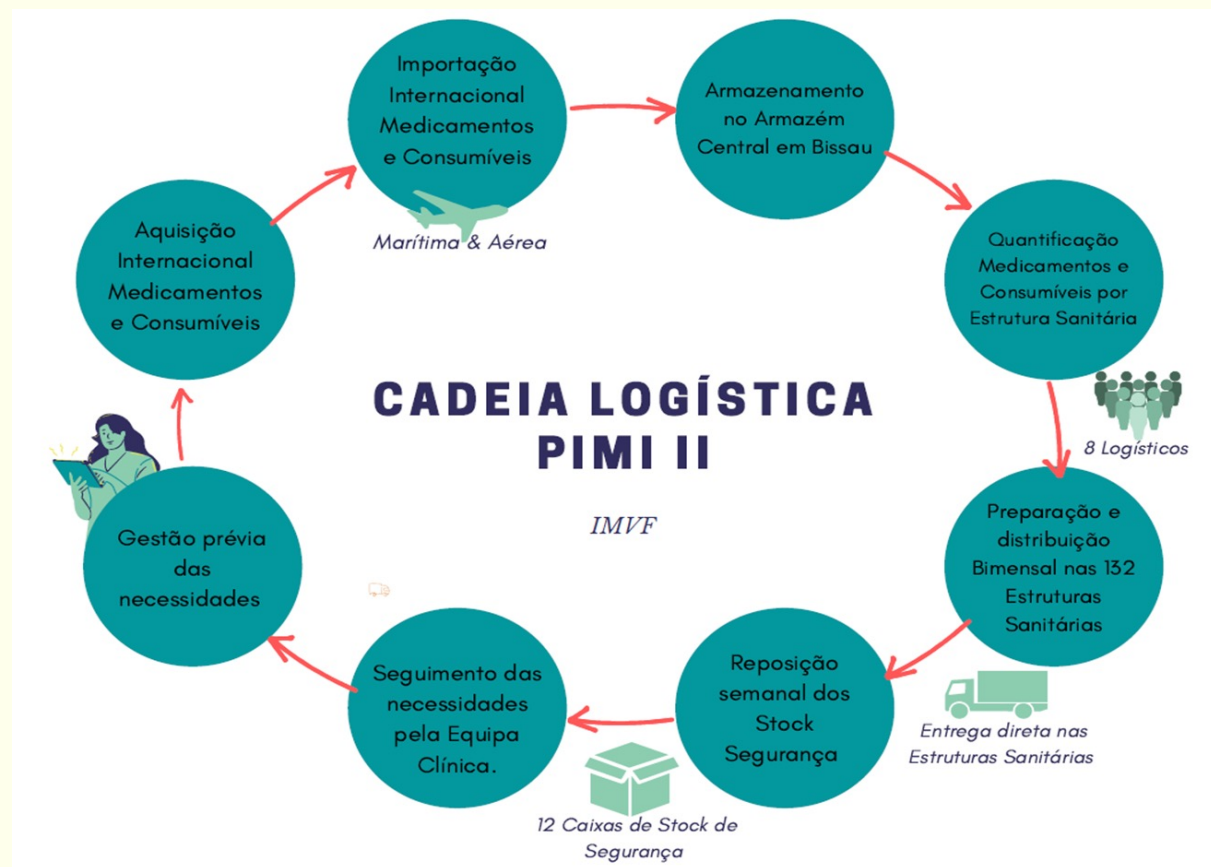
Importação Internacional Medicamentos e Consumíveis

Marítima & Aérea

Armazenamento no Armazém Central em Bissau

Quantificação Medicamentos e Consumíveis por Estrutura Sanitária

8 Logísticos

Preparação e distribuição Bimensal nas 132 Estruturas Sanitárias

Entrega direta nas Estruturas Sanitárias

Reposição semanal dos Stock Segurança

12 Caixas de Stock de Segurança

Seguimento das necessidades pela Equipa Clínica.

Gestão prévia das necessidades

Aquisição Internacional Medicamentos e Consumíveis

CADEIA LOGÍSTICA PIMI II

IMVF